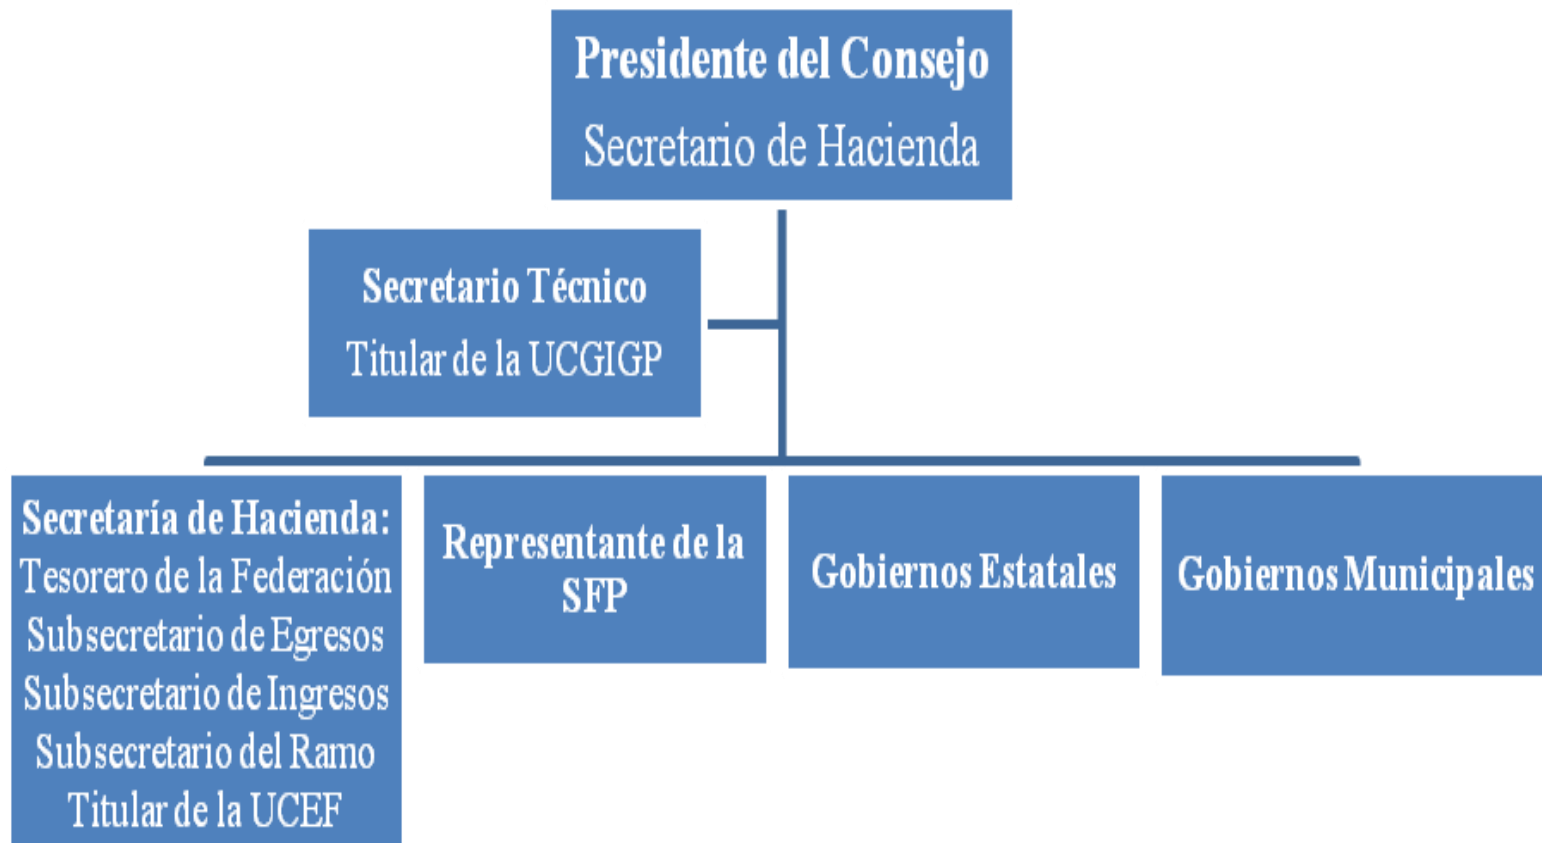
Presidente del Consejo
Secretario de Hacienda

Secretario Técnico
Titular de la UCGIGP

Secretaría de Hacienda:
Tesorero de la Federación
Subsecretario de Egresos
Subsecretario de Ingresos
Subsecretario del Ramo
Titular de la UCEF

Representante de la SFP

Gobiernos Estatales

Gobiernos Municipales